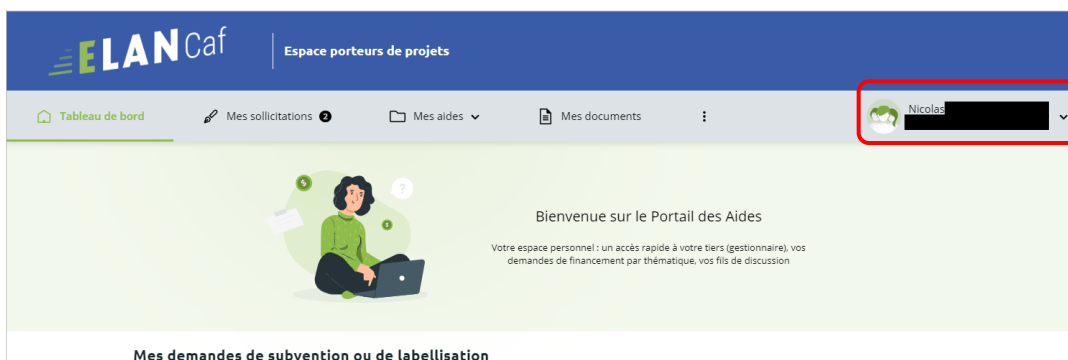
ELAN Caf
Espace porteurs de projets

Tableau de bord
Mes sollicitations 2
Mes aides
Mes documents

Nicolas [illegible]

Bienvenue sur le Portail des Aides

Votre espace personnel : un accès rapide à votre tiers (gestionnaire), vos demandes de financement par thématique, vos fils de discussion

Mes demandes de subvention ou de labellisation